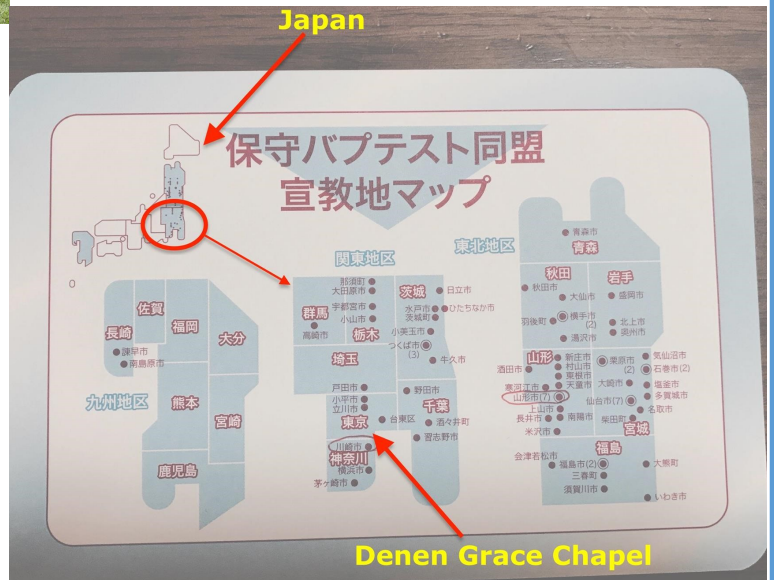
Japan

保守バプテスト同盟
宣教地マップ

関東地区

那須町
大田原市
宇都宮市
小山市
群馬
高崎市
栃木
茨城
日立市
水戸市
茨城町
ひたちなか市
小美玉市
つくば市 (3)
牛久市
埼玉
戸田市
野田市
小平市
立川市
東京
台東区
千葉
酒々井町
習志野市
川崎市
神奈川
横浜市
茅ヶ崎市

東北地区

青森市
青森
秋田
岩手
秋田市
大仙市
盛岡市
羽後町
横手市 (2)
北上市
湯沢市
奥州市
山形
酒田市
新庄市
村山市
東根市
天童市
寒河江市
山形市 (7)
上山市
長井市
南陽市
米沢市
栗原市 (2)
気仙沼市
石巻市 (2)
大崎市
塩釜市
多賀城市
仙台市 (7)
名取市
柴田町
宮城
福島
会津若松市
福島市 (2)
三春町
須賀川市
大熊町
いわき市

九州地区
佐賀
福岡
長崎
諫早市
南島原市
大分
熊本
宮崎
鹿児島

Denen Grace Chapel